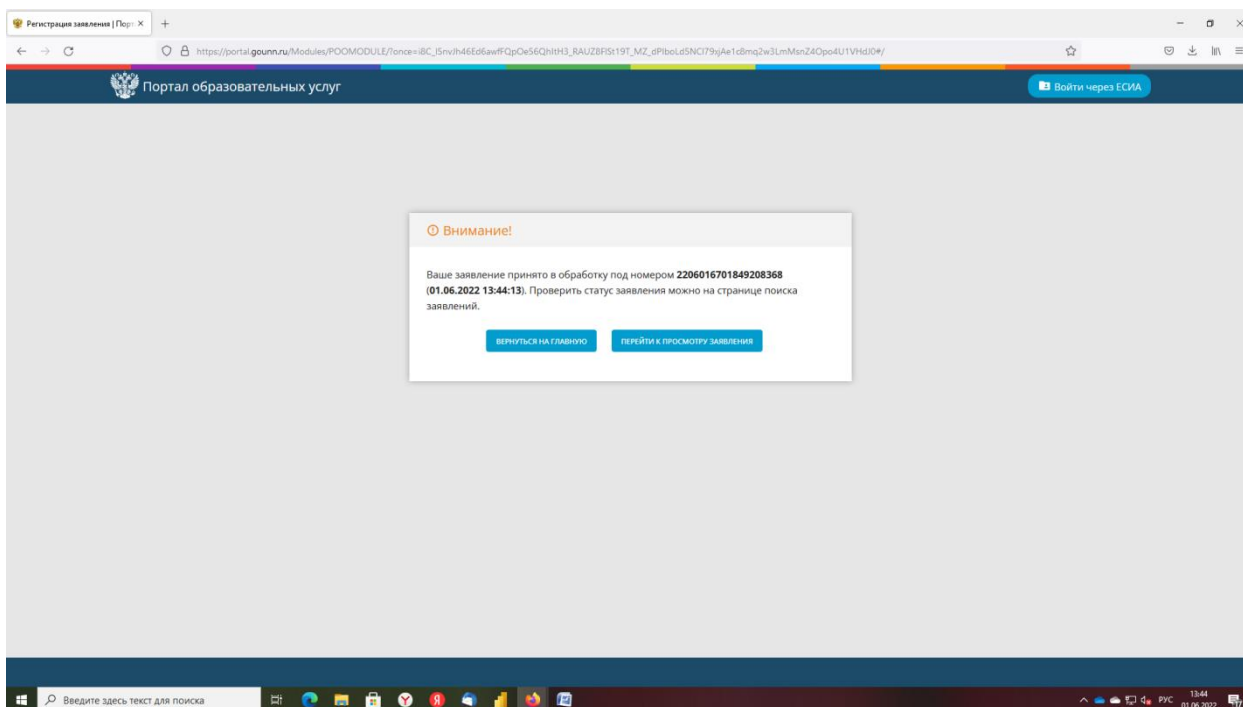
Регистрация заявления | Порт ×

https://portal.gounn.ru/Modules/POOMODULE/?once=i8C_I5nvJh46Ed6awfFQpOe56QhltH3_RAUZ8FISt19T_MZ_dPlboLd5NCI79xjAe1c8mq2w3LmMsnZ4Opo4U1VHdJ0#/

Портал образовательных услуг

Войти через ЕСИА

Внимание!

Ваше заявление принято в обработку под номером **2206016701849208368** (**01.06.2022 13:44:13**). Проверить статус заявления можно на странице поиска заявлений.

ВЕРНУТЬСЯ НА ГЛАВНУЮ

ПЕРЕЙТИ К ПРОСМОТРУ ЗАЯВЛЕНИЯ

Введите здесь текст для поиска

РУС 13:44 01.06.2022